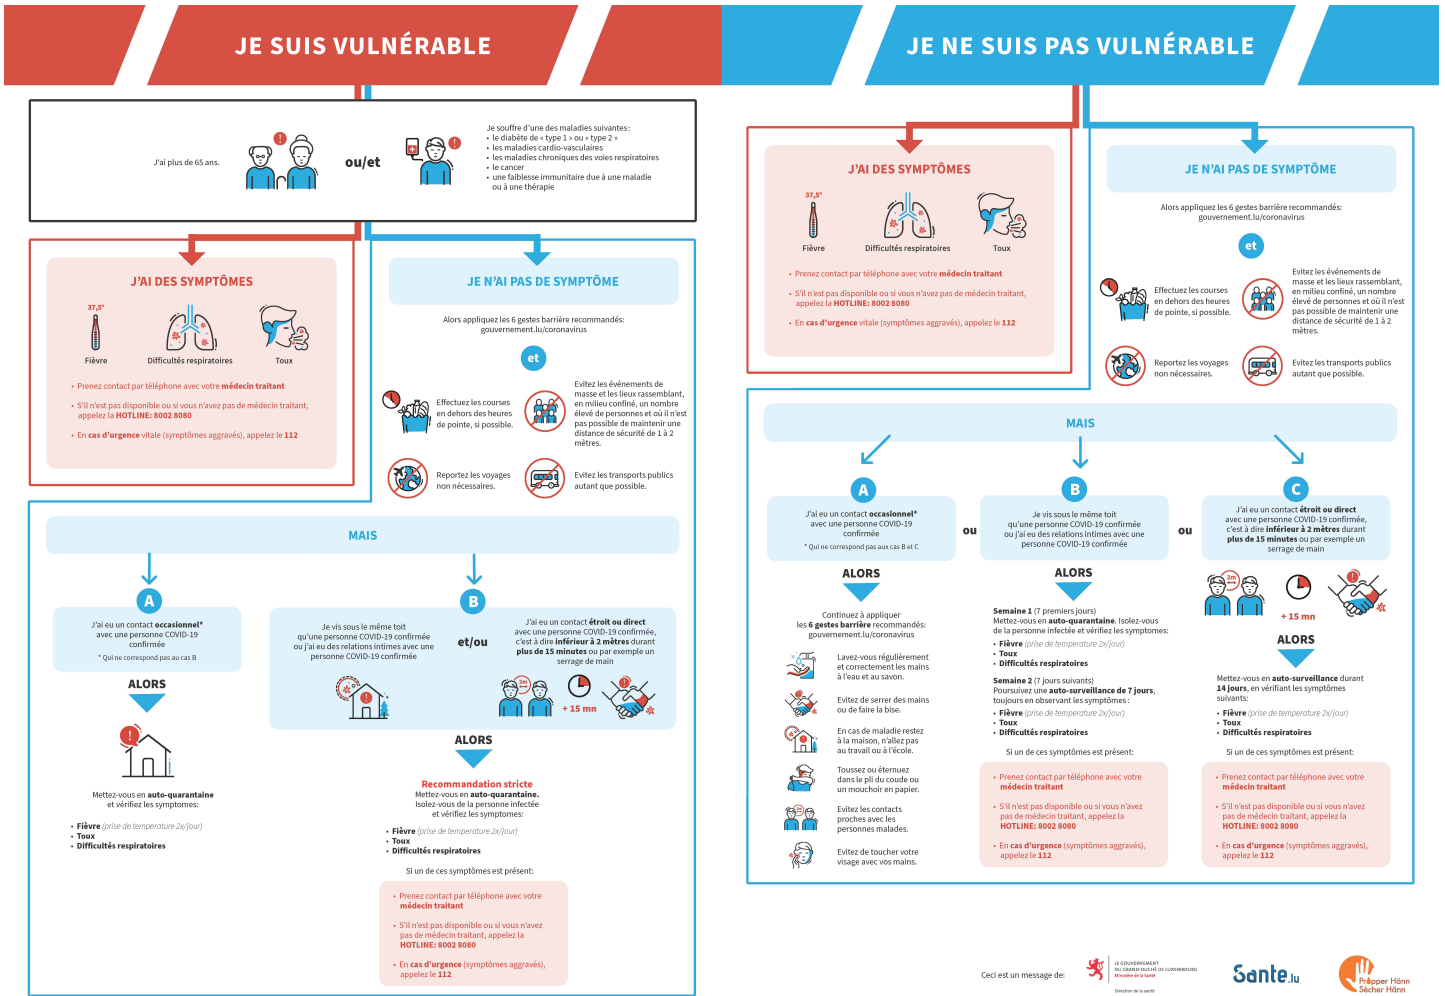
JE SUIS VULNÉRABLE

J'ai plus de 65 ans.

ou/et

Je souffre d'une des maladies suivantes :
• le diabète de « type 1 » ou « type 2 »
• les maladies cardio-vasculaires
• les maladies chroniques des voies respiratoires
• le cancer
• une faiblesse immunitaire due à une maladie ou à une thérapie

J'AI DES SYMPTÔMES

37,5°
Fièvre
Difficultés respiratoires
Toux

• Prenez contact par téléphone avec votre médecin traitant
• S'il n'est pas disponible ou si vous n'avez pas de médecin traitant, appelez la HOTLINE: 8002 8080
• En cas d'urgence vitale (symptômes aggravés), appelez le 112

JE N'AI PAS DE SYMPTÔME

Alors appliquez les 6 gestes barrière recommandés: gouvernement.lu/coronavirus

et

Effectuez les courses en dehors des heures de pointe, si possible.

Evitez les événements de masse et les lieux rassemblant, en milieu confiné, un nombre élevé de personnes et où il n'est pas possible de maintenir une distance de sécurité de 1 à 2 mètres.

Reportez les voyages non nécessaires.

Evitez les transports publics autant que possible.

MAIS

A
J'ai eu un contact occasionnel* avec une personne COVID-19 confirmée
* Qui ne correspond pas au cas B

ALORS

Mettez-vous en auto-quarantaine et vérifiez les symptômes:
• Fièvre (prise de temperature 2x/jour)
• Toux
• Difficultés respiratoires

B
Je vis sous le même toit qu'une personne COVID-19 confirmée ou j'ai eu des relations intimes avec une personne COVID-19 confirmée
et/ou
J'ai eu un contact étroit ou direct avec une personne COVID-19 confirmée, c'est à dire inférieur à 2 mètres durant plus de 15 minutes ou par exemple un serrage de main

2m
+ 15 mn

ALORS

Recommandation stricte
Mettez-vous en auto-quarantaine. Isolez-vous de la personne infectée et vérifiez les symptômes:
• Fièvre (prise de temperature 2x/jour)
• Toux
• Difficultés respiratoires

Si un de ces symptômes est présent:
• Prenez contact par téléphone avec votre médecin traitant
• S'il n'est pas disponible ou si vous n'avez pas de médecin traitant, appelez la HOTLINE: 8002 8080
• En cas d'urgence (symptômes aggravés), appelez le 112

JE NE SUIS PAS VULNÉRABLE

J'AI DES SYMPTÔMES

37,5°
Fièvre
Difficultés respiratoires
Toux

• Prenez contact par téléphone avec votre médecin traitant
• S'il n'est pas disponible ou si vous n'avez pas de médecin traitant, appelez la HOTLINE: 8002 8080
• En cas d'urgence vitale (symptômes aggravés), appelez le 112

JE N'AI PAS DE SYMPTÔME

Alors appliquez les 6 gestes barrière recommandés: gouvernement.lu/coronavirus

et

Effectuez les courses en dehors des heures de pointe, si possible.

Evitez les événements de masse et les lieux rassemblant, en milieu confiné, un nombre élevé de personnes et où il n'est pas possible de maintenir une distance de sécurité de 1 à 2 mètres.

Reportez les voyages non nécessaires.

Evitez les transports publics autant que possible.

MAIS

A
J'ai eu un contact occasionnel* avec une personne COVID-19 confirmée
* Qui ne correspond pas aux cas B et C

ou

B
Je vis sous le même toit qu'une personne COVID-19 confirmée ou j'ai eu des relations intimes avec une personne COVID-19 confirmée

ou

C
J'ai eu un contact étroit ou direct avec une personne COVID-19 confirmée, c'est à dire inférieur à 2 mètres durant plus de 15 minutes ou par exemple un serrage de main

ALORS

Continuez à appliquer les 6 gestes barrière recommandés: gouvernement.lu/coronavirus

Lavez-vous régulièrement et correctement les mains à l'eau et au savon.
Evitez de serrer des mains ou de faire la bise.
En cas de maladie restez à la maison, n'allez pas au travail ou à l'école.
Toussez ou éternuez dans le pli du coude ou un mouchoir en papier.
Evitez les contacts proches avec les personnes malades.
Evitez de toucher votre visage avec vos mains.

ALORS

Semaine 1 (7 premiers jours)
Mettez-vous en auto-quarantaine. Isolez-vous de la personne infectée et vérifiez les symptômes:
• Fièvre (prise de temperature 2x/jour)
• Toux
• Difficultés respiratoires

Semaine 2 (7 jours suivants)
Poursuivez une auto-surveillance de 7 jours, toujours en observant les symptômes :
• Fièvre (prise de temperature 2x/jour)
• Toux
• Difficultés respiratoires

Si un de ces symptômes est présent:
• Prenez contact par téléphone avec votre médecin traitant
• S'il n'est pas disponible ou si vous n'avez pas de médecin traitant, appelez la HOTLINE: 8002 8080
• En cas d'urgence (symptômes aggravés), appelez le 112

2m
+ 15 mn

ALORS

Mettez-vous en auto-surveillance durant 14 jours, en vérifiant les symptômes suivants:
• Fièvre (prise de temperature 2x/jour)
• Toux
• Difficultés respiratoires

Si un de ces symptômes est présent:
• Prenez contact par téléphone avec votre médecin traitant
• S'il n'est pas disponible ou si vous n'avez pas de médecin traitant, appelez la HOTLINE: 8002 8080
• En cas d'urgence (symptômes aggravés), appelez le 112

Ceci est un message de:
LE GOUVERNEMENT DU GRAND-DUCHÉ DE LUXEMBOURG
Ministère de la Santé
Direction de la santé
Santé.lu
Präpper Hänn Sécher Hänn